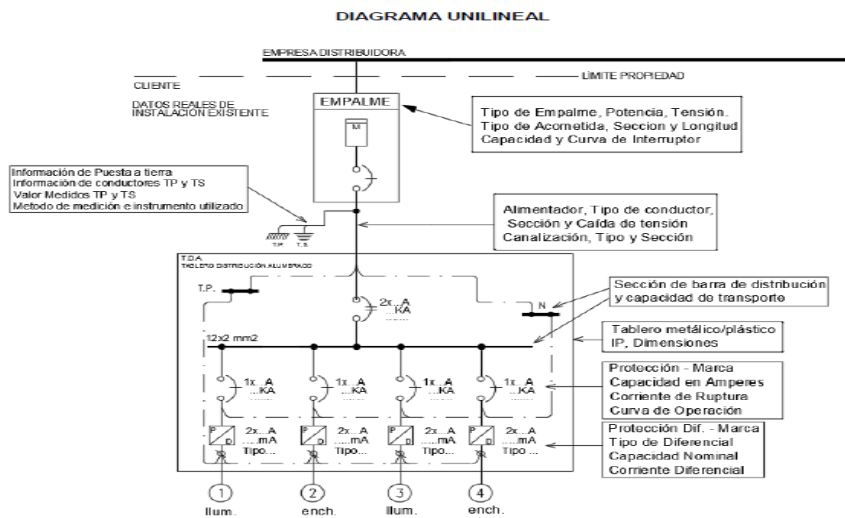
DIAGRAMA UNILINEAL

EMPRESA DISTRIBUIDORA

CLIENTE

LIMITE PROPIEDAD

DATOS REALES DE INSTALACION EXISTENTE

EMPALME

M

Tipo de Empalme, Potencia, Tensión. Tipo de Acometida, Seccion y Longitud Capacidad y Curva de Interruptor

Información de Puesta a tierra
Información de conductores TP y TS
Valor Medidos TP y TS
Metodo de medición e instrumento utilizado

T.P. T.S.

Alimentador, Tipo de conductor, Sección y Caída de tensión Canalización, Tipo y Sección

T.D.A.
TABLERO DISTRIBUCION ALUMBRADO

T.P.

2x...A
...KA

N

Sección de barra de distribución y capacidad de transporte

12x2 mm2

Tablero metálico/plástico IP, Dimensiones

1x...A
...KA

1x...A
...KA

1x...A
...KA

1x...A
...KA

Protección - Marca
Capacidad en Amperes
Corriente de Ruptura
Curva de Operación

2x...A
....mA
Tipo...

2x...A
....mA
Tipo...

2x...A
....mA
Tipo...

2x...A
....mA
Tipo...

Protección Dif. - Marca
Tipo de Diferencial
Capacidad Nominal
Corriente Diferencial

1
Ilum.

2
ench.

3
Ilum.

4
ench.